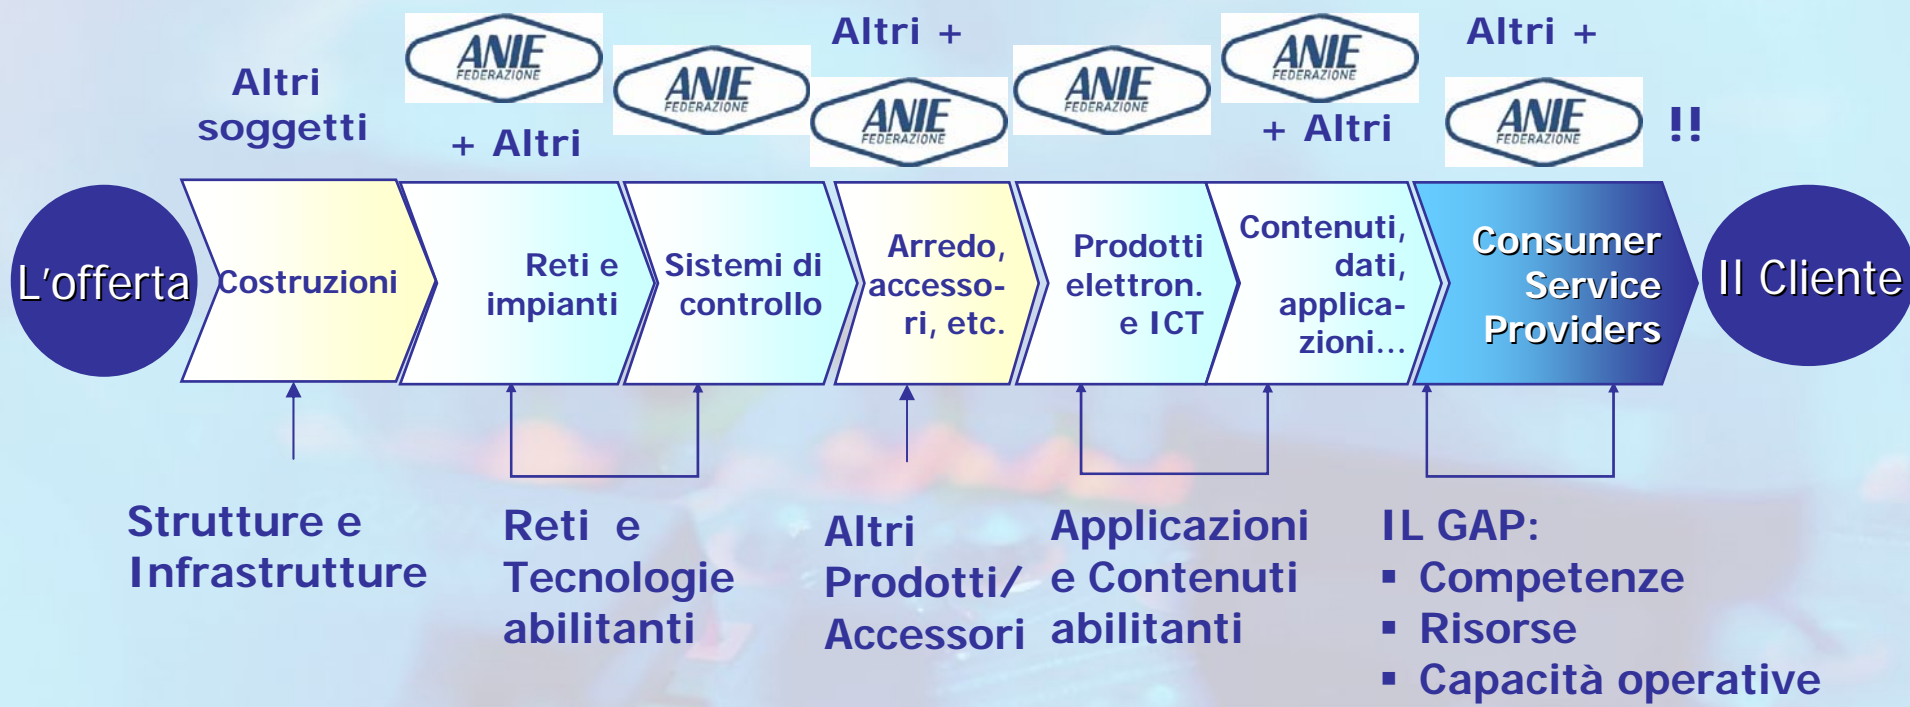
Altri soggetti

ANIE FEDERAZIONE

+ Altri

ANIE FEDERAZIONE

Altri +

ANIE FEDERAZIONE

ANIE FEDERAZIONE

ANIE FEDERAZIONE

+ Altri

Altri +

ANIE FEDERAZIONE

!!

L'offerta

Costruzioni

Reti e impianti

Sistemi di controllo

Arredo, accessori, etc.

Prodotti elettron. e ICT

Contenuti, dati, applicazioni...

Consumer Service Providers

Il Cliente

Strutture e Infrastrutture

Reti e Tecnologie abilitanti

Altri Prodotti/ Accessori

Applicazioni e Contenuti abilitanti

IL GAP:
▪ Competenze
▪ Risorse
▪ Capacità operative